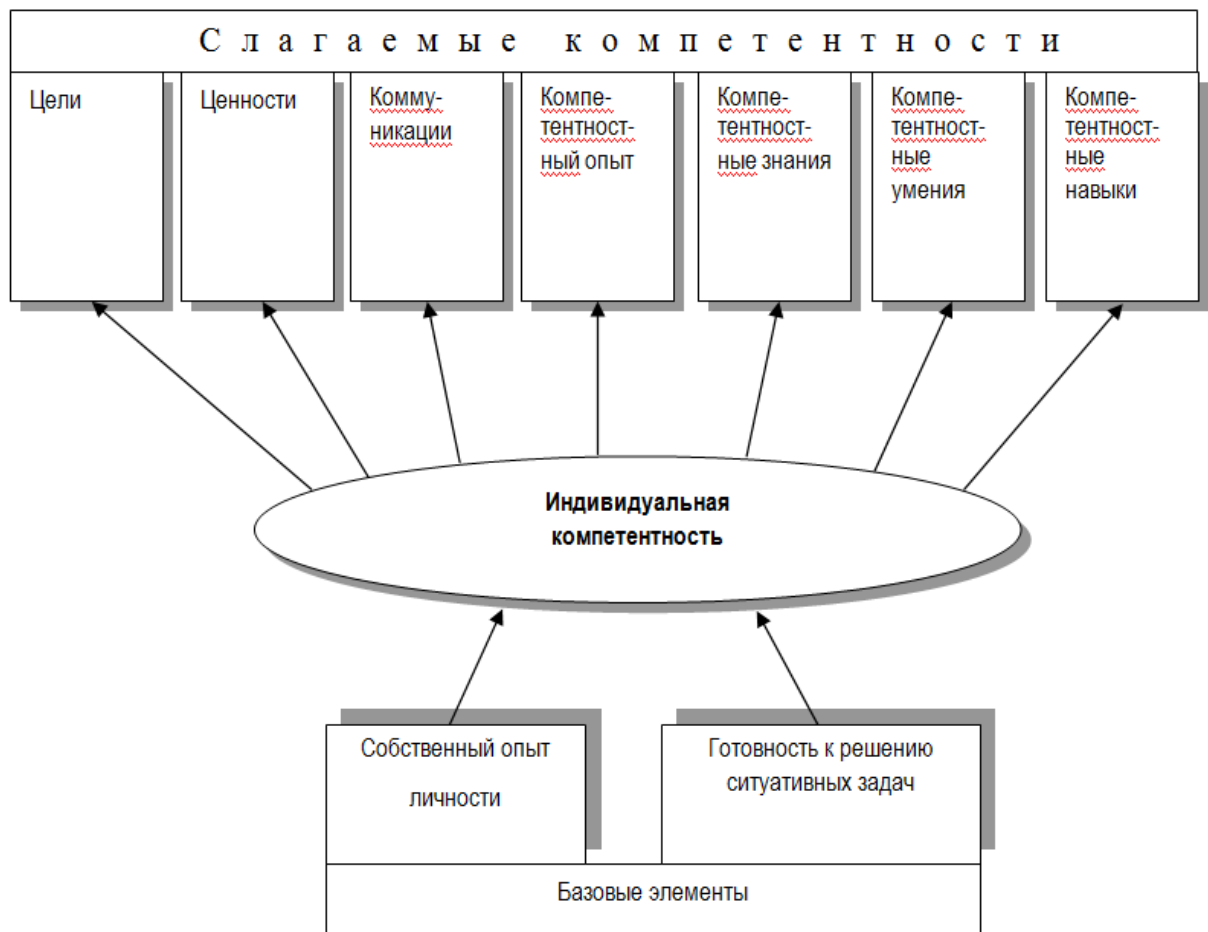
Слагаемые компетентности

Цели

Ценности

Коммуникации

Компетентностный опыт

Компетентностные знания

Компетентностные умения

Компетентностные навыки

Индивидуальная компетентность

Собственный опыт личности

Готовность к решению ситуативных задач

Базовые элементы